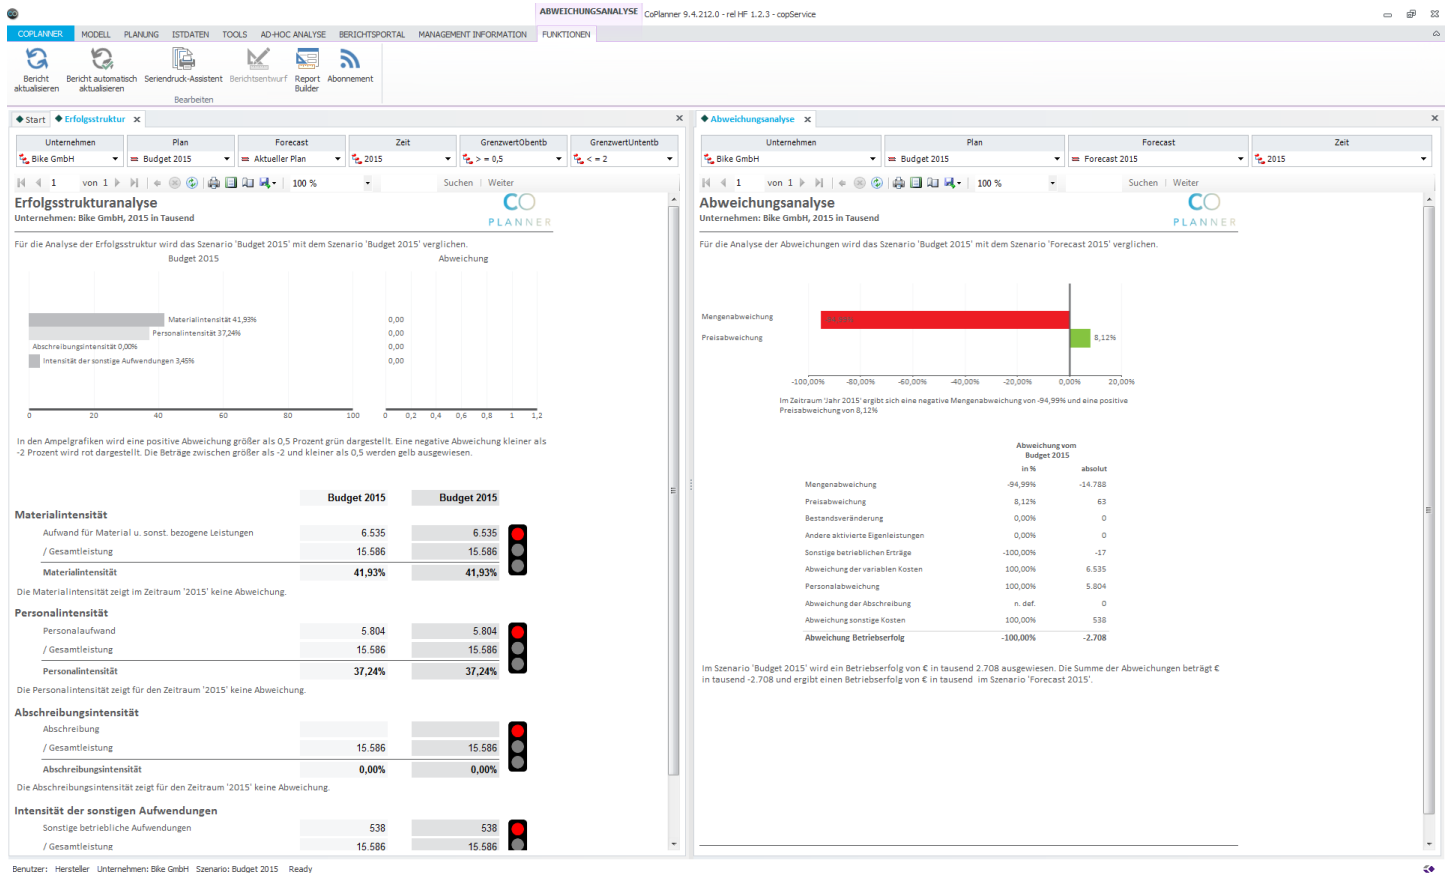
ABWEICHUNGSANALYSE CoPlanner 9.4.212.0 - rel HF 1.2.3 - copService

COPLANNER MODELL PLANUNG ISTDATEN TOOLS AD-HOC ANALYSE BERICHTSPORTAL MANAGEMENT INFORMATION FUNKTIONEN

Bericht aktualisieren | Bericht automatisch aktualisieren | Seriendruck-Assistent | Berichtsentwurf | Report Builder | Abonnement
Bearbeiten

Start | Erfolgsstruktur

| Unternehmen | Plan | Forecast | Zeit | GrenzwertObentb | GrenzwertUntentb |
|---|---|---|---|---|---|
| Bike GmbH | Budget 2015 | Aktueller Plan | 2015 | > = 0,5 | < = 2 |

1 von 1 100 % Suchen | Weiter

Erfolgsstrukturanalyse
Unternehmen: Bike GmbH, 2015 in Tausend

CO PLANNER

Für die Analyse der Erfolgsstruktur wird das Szenario 'Budget 2015' mit dem Szenario 'Budget 2015' verglichen.

Budget 2015 Abweichung

Materialintensität 41,93%
Personalintensität 37,24%
Abschreibungsintensität 0,00%
Intensität der sonstige Aufwendungen 3,45%

0,00
0,00
0,00
0,00

0 20 40 60 80 100 0 0,2 0,4 0,6 0,8 1 1,2

In den Ampelgrafiken wird eine positive Abweichung größer als 0,5 Prozent grün dargestellt. Eine negative Abweichung kleiner als -2 Prozent wird rot dargestellt. Die Beträge zwischen größer als -2 und kleiner als 0,5 werden gelb dargestellt.

| | Budget 2015 | Budget 2015 |
|---|---|---|
| **Materialintensität** | | |
| Aufwand für Material u. sonst. bezogene Leistungen | 6.535 | 6.535 |
| / Gesamtleistung | 15.586 | 15.586 |
| **Materialintensität** | **41,93%** | **41,93%** |

Die Materialintensität zeigt im Zeitraum '2015' keine Abweichung.

| | | |
|---|---|---|
| **Personalintensität** | | |
| Personalaufwand | 5.804 | 5.804 |
| / Gesamtleistung | 15.586 | 15.586 |
| **Personalintensität** | **37,24%** | **37,24%** |

Die Personalintensität zeigt für den Zeitraum '2015' keine Abweichung.

| | | |
|---|---|---|
| **Abschreibungsintensität** | | |
| Abschreibung | | |
| / Gesamtleistung | 15.586 | 15.586 |
| **Abschreibungsintensität** | **0,00%** | **0,00%** |

Die Abschreibungsintensität zeigt für den Zeitraum '2015' keine Abweichung.

| | | |
|---|---|---|
| **Intensität der sonstigen Aufwendungen** | | |
| Sonstige betriebliche Aufwendungen | 538 | 538 |
| / Gesamtleistung | 15.586 | 15.586 |

Abweichungsanalyse

| Unternehmen | Plan | Forecast | Zeit |
|---|---|---|---|
| Bike GmbH | Budget 2015 | Forecast 2015 | 2015 |

1 von 1 100 % Suchen | Weiter

Abweichungsanalyse
Unternehmen: Bike GmbH, 2015 in Tausend

CO PLANNER

Für die Analyse der Abweichungen wird das Szenario 'Budget 2015' mit dem Szenario 'Forecast 2015' verglichen.

Mengenabweichung
Preisabweichung
8,12%

-100,00% -80,00% -60,00% -40,00% -20,00% 0,00% 20,00%

Im Zeitraum 'Jahr 2015' ergibt sich eine negative Mengenabweichung von -94,99% und eine positive Preisabweichung von 8,12%

| | Abweichung vom Budget 2015 in % | absolut |
|---|---|---|
| Mengenabweichung | -94,99% | -14.788 |
| Preisabweichung | 8,12% | 63 |
| Bestandsveränderung | 0,00% | 0 |
| Andere aktivierte Eigenleistungen | 0,00% | 0 |
| Sonstige betrieblichen Erträge | -100,00% | -17 |
| Abweichung der variablen Kosten | 100,00% | 6.535 |
| Personalabweichung | 100,00% | 5.804 |
| Abweichung der Abschreibung | n. def. | 0 |
| Abweichung sonstige Kosten | 100,00% | 538 |
| **Abweichung Betriebserfolg** | **-100,00%** | **-2.708** |

Im Szenario 'Budget 2015' wird ein Betriebserfolg von € in tausend 2.708 ausgewiesen. Die Summe der Abweichungen beträgt € in tausend -2.708 und ergibt einen Betriebserfolg von € in tausend im Szenario 'Forecast 2015'.

Benutzer: Hersteller Unternehmen: Bike GmbH Szenario: Budget 2015 Ready